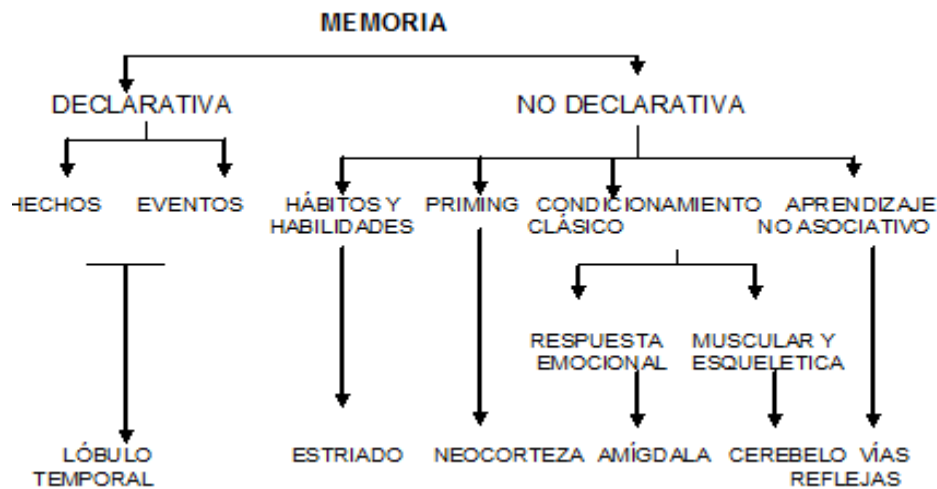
MEMORIA

DECLARATIVA

NO DECLARATIVA

HECHOS

EVENTOS

HÁBITOS Y HABILIDADES

PRIMING

CONDICIONAMIENTO CLÁSICO

APRENDIZAJE NO ASOCIATIVO

RESPUESTA EMOCIONAL

MUSCULAR Y ESQUELETICA

LÓBULO TEMPORAL

ESTRIADO

NEOCORTEZA

AMÍGDALA

CEREBELO

VÍAS REFLEJAS